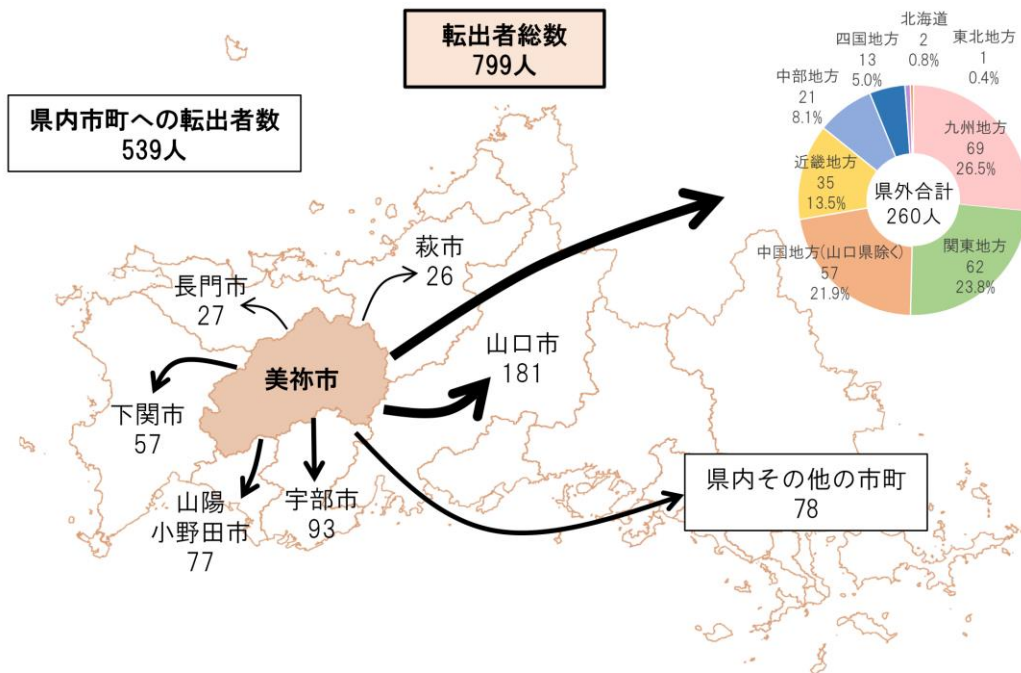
転出者総数
799人

県内市町への転出者数
539人

北海道
2
0.8%

四国地方
13
5.0%

東北地方
1
0.4%

中部地方
21
8.1%

九州地方
69
26.5%

近畿地方
35
13.5%

県外合計
260人

中国地方(山口県除く)
57
21.9%

関東地方
62
23.8%

萩市
26

長門市
27

美祢市

山口市
181

下関市
57

山陽
小野田市
77

宇部市
93

県内その他の市町
78